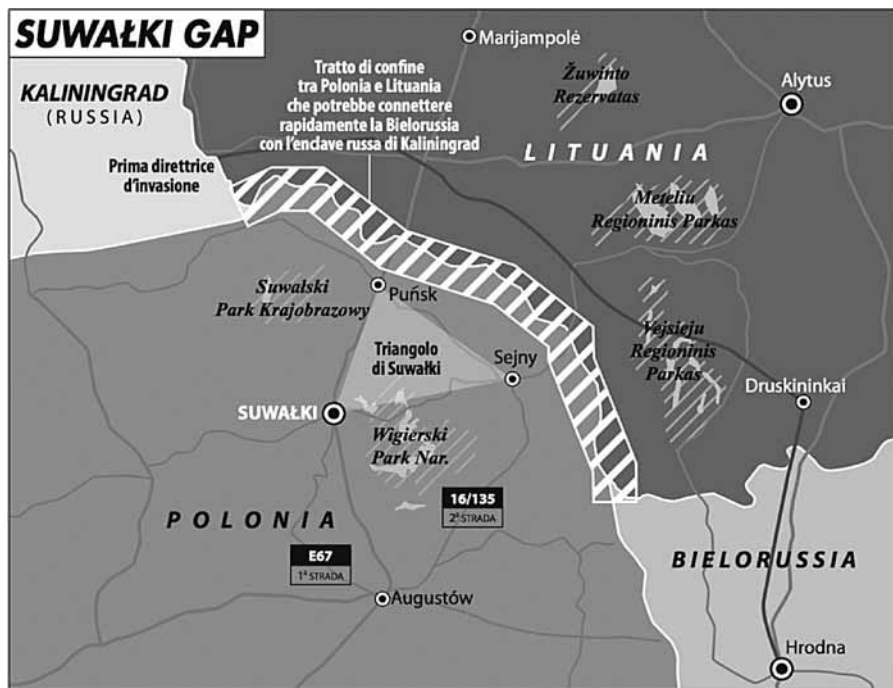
SUWAŁKI GAP

KALININGRAD
(RUSSIA)

Marijampolė

Tratto di confine tra Polonia e Lituania che potrebbe connettere rapidamente la Bielorussia con l'enclave russa di Kaliningrad

Žuwinto Rezervatas

Alytus

Prima direttrice d'invasione

LITUANIA

Meteliu Regioninis Parkas

Suwalski Park Krajobrazowy

Puńsk

Vejsieju Regioninis Parkas

Triangolo di Suwałki

Sejny

Druskininkai

SUWAŁKI

Wigierski Park Nar.

16/135
2ª STRADA

POLONIA

E67
1ª STRADA

BIELORUSSIA

Augustów

Hrodna